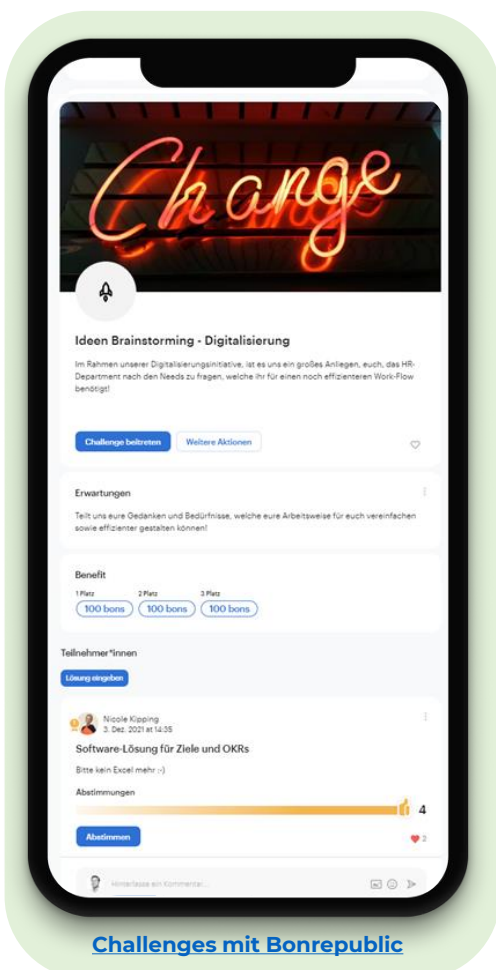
Change

Ideen Brainstorming - Digitalisierung

Im Rahmen unserer Digitalisierungsinitiative, ist es uns ein großes Anliegen, euch, das HR-Department nach den Needs zu fragen, welche Ihr für einen noch effizienteren Work-Flow benötigt!

Challenge beitreten

Weitere Aktionen

Erwartungen

Teilt uns eure Gedanken und Bedürfnisse, welche eure Arbeitsweise für euch vereinfachen sowie effizienter gestalten können!

Benefit

1 Platz
100 bons
2 Platz
100 bons
3 Platz
100 bons

Teilnehmer*innen

Lösung eingeben

Nicole Kipping
3. Dez. 2021 at 14:35

Software-Lösung für Ziele und OKRs

Bitte kein Excel mehr :-)

Abstimmungen

4

Abstimmen

2

Hinterlasse ein Kommentar...

Challenges mit Bonrepublic